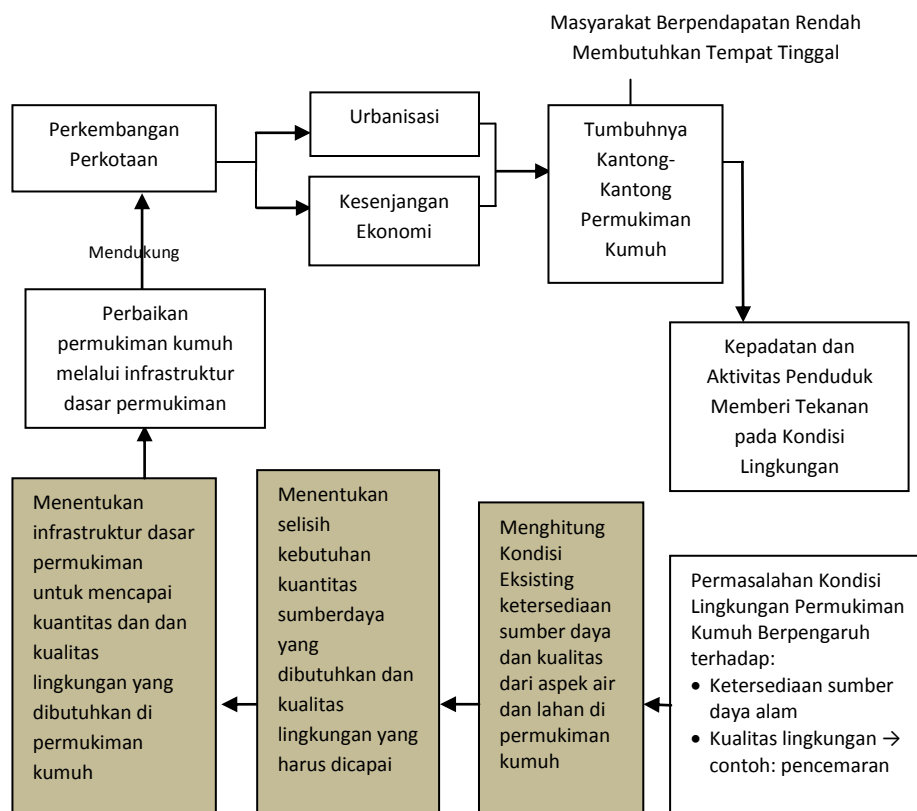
Masyarakat Berpendapatan Rendah Membutuhkan Tempat Tinggal

Perkembangan Perkotaan

Urbanisasi

Kesenjangan Ekonomi

Tumbuhnya Kantong-Kantong Permukiman Kumuh

Mendukung

Perbaikan permukiman kumuh melalui infrastruktur dasar permukiman

Kepadatan dan Aktivitas Penduduk Memberi Tekanan pada Kondisi Lingkungan

Menentukan infrastruktur dasar permukiman untuk mencapai kuantitas dan dan kualitas lingkungan yang dibutuhkan di permukiman kumuh

Menentukan selisih kebutuhan kuantitas sumberdaya yang dibutuhkan dan kualitas lingkungan yang harus dicapai

Menghitung Kondisi Eksisting ketersediaan sumber daya dan kualitas dari aspek air dan lahan di permukiman kumuh

Permasalahan Kondisi Lingkungan Permukiman Kumuh Berpengaruh terhadap:
• Ketersediaan sumber daya alam
• Kualitas lingkungan → contoh: pencemaran